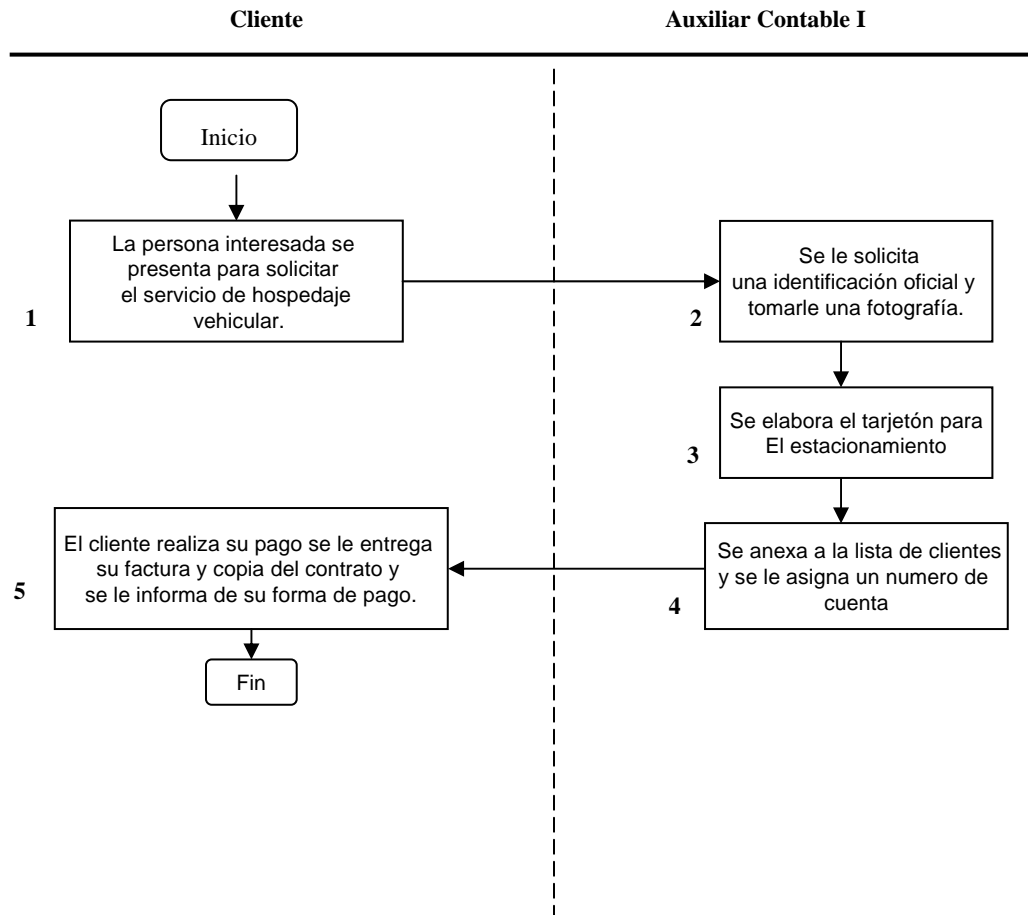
Cliente

Auxiliar Contable I

Inicio

1

La persona interesada se presenta para solicitar el servicio de hospedaje vehicular.

2

Se le solicita una identificación oficial y tomarle una fotografía.

3

Se elabora el tarjetón para El estacionamiento

4

Se anexa a la lista de clientes y se le asigna un numero de cuenta

5

El cliente realiza su pago se le entrega su factura y copia del contrato y se le informa de su forma de pago.

Fin